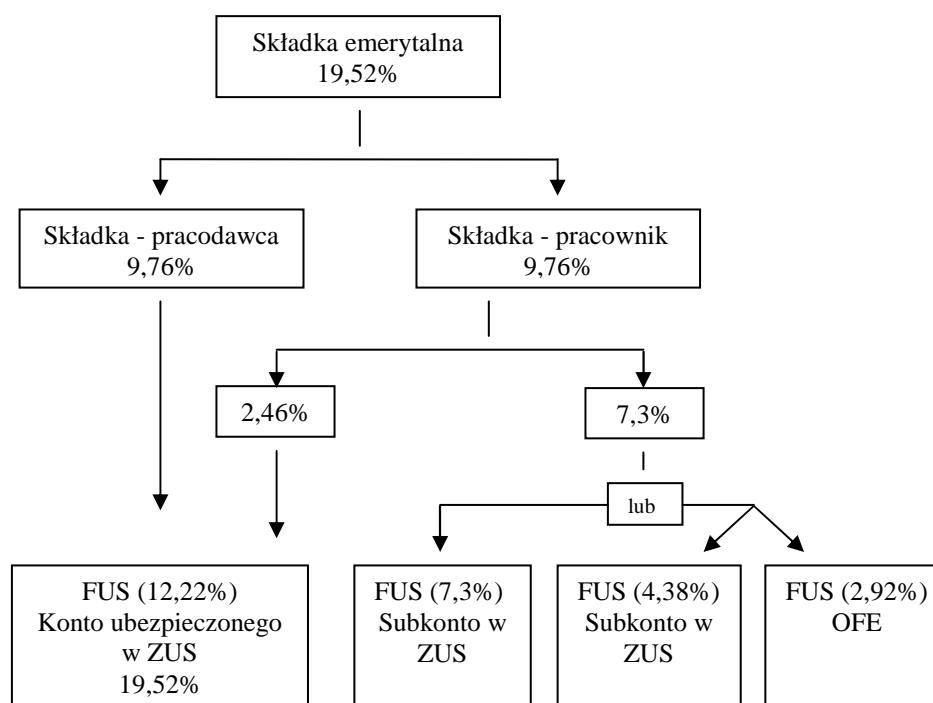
Składka emerytalna
19,52%

Składka - pracodawca
9,76%

Składka - pracownik
9,76%

2,46%

7,3%

lub

FUS (12,22%)
Konto ubezpieczonego w ZUS
19,52%

FUS (7,3%)
Subkonto w ZUS

FUS (4,38%)
Subkonto w ZUS

FUS (2,92%)
OFE